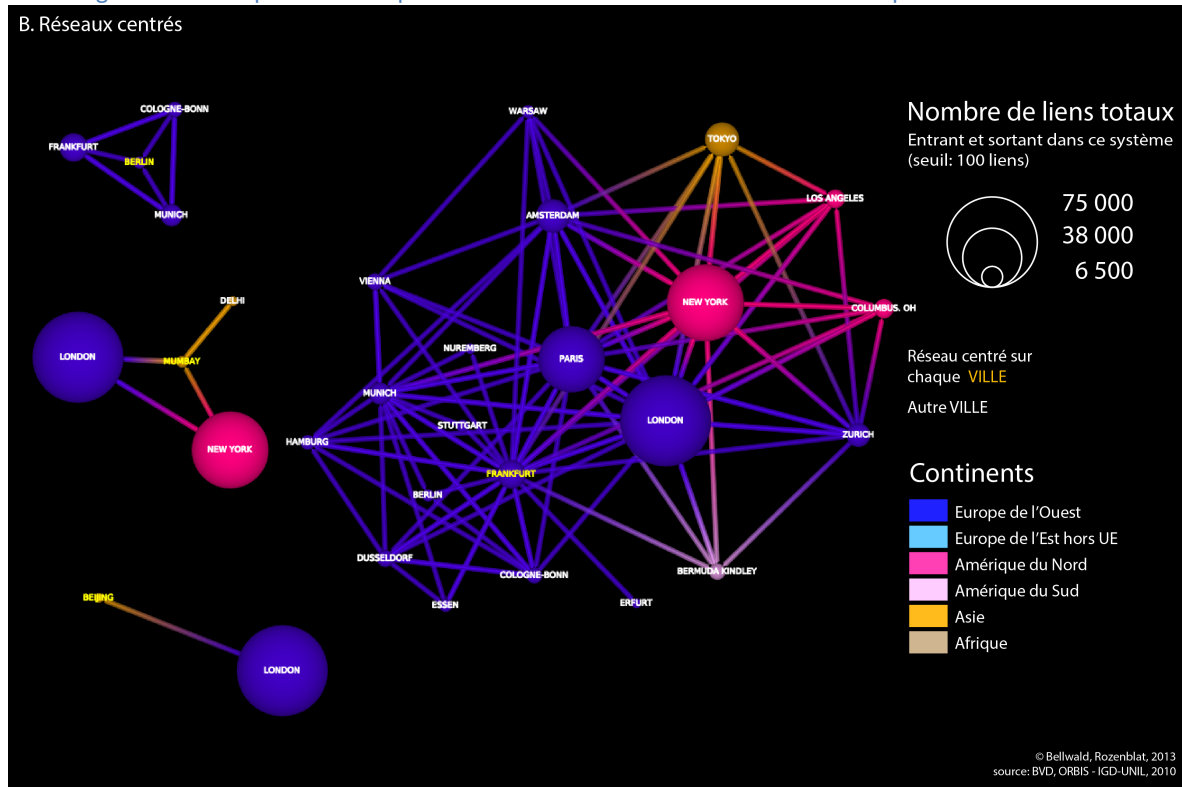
B. Réseaux centrés

COLOGNE-BONN
FRANKFURT
BERLIN
MUNICH

DELHI
LONDON
MUMBAY
NEW YORK

BEIJING
LONDON

WARSAW
TOKYO
LOS ANGELES
AMSTERDAM
VIENNA
NEW YORK
COLUMBUS. OH
NUREMBERG
PARIS
MUNICH
LONDON
STUTTGART
HAMBURG
ZURICH
FRANKFURT
BERLIN
DUSSELDORF
COLOGNE-BONN
BERMUDA KINDLEY
ESSEN
ERFURT

Nombre de liens totaux
Entrant et sortant dans ce système (seuil: 100 liens)
75 000
38 000
6 500

Réseau centré sur chaque VILLE
Autre VILLE

Continents
Europe de l'Ouest
Europe de l'Est hors UE
Amérique du Nord
Amérique du Sud
Asie
Afrique

© Bellwald, Rozenblat, 2013
source: BVD, ORBIS - IGD-UNIL, 2010